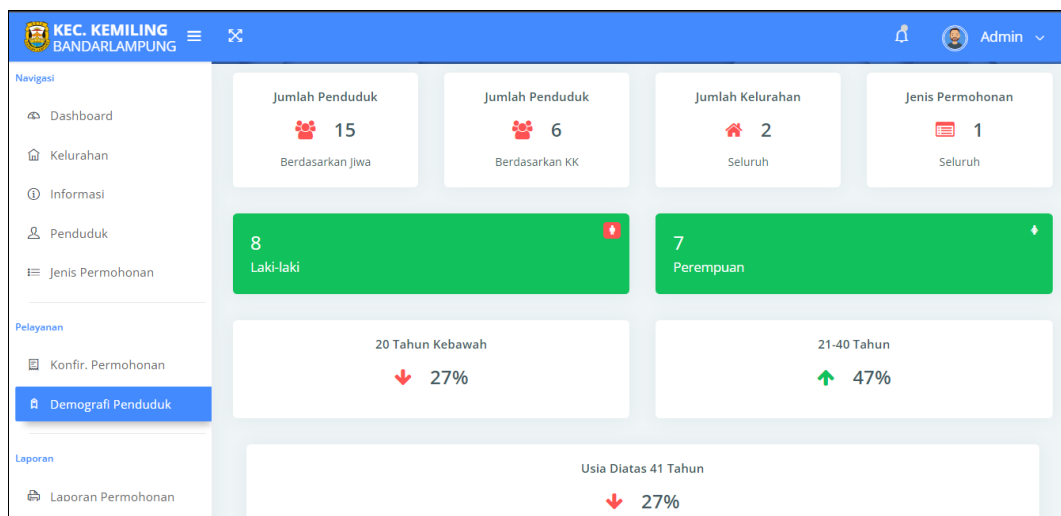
KEC. KEMILING
BANDARLAMPUNG

Admin

Navigasi

Dashboard

Kelurahan

Informasi

Penduduk

Jenis Permohonan

Pelayanan

Konfir. Permohonan

Demografi Penduduk

Laporan

Laporan Permohonan

Jumlah Penduduk
15
Berdasarkan Jiwa

Jumlah Penduduk
6
Berdasarkan KK

Jumlah Kelurahan
2
Seluruh

Jenis Permohonan
1
Seluruh

8
Laki-laki

7
Perempuan

20 Tahun Kebawah
27%

21-40 Tahun
47%

Usia Diatas 41 Tahun
27%